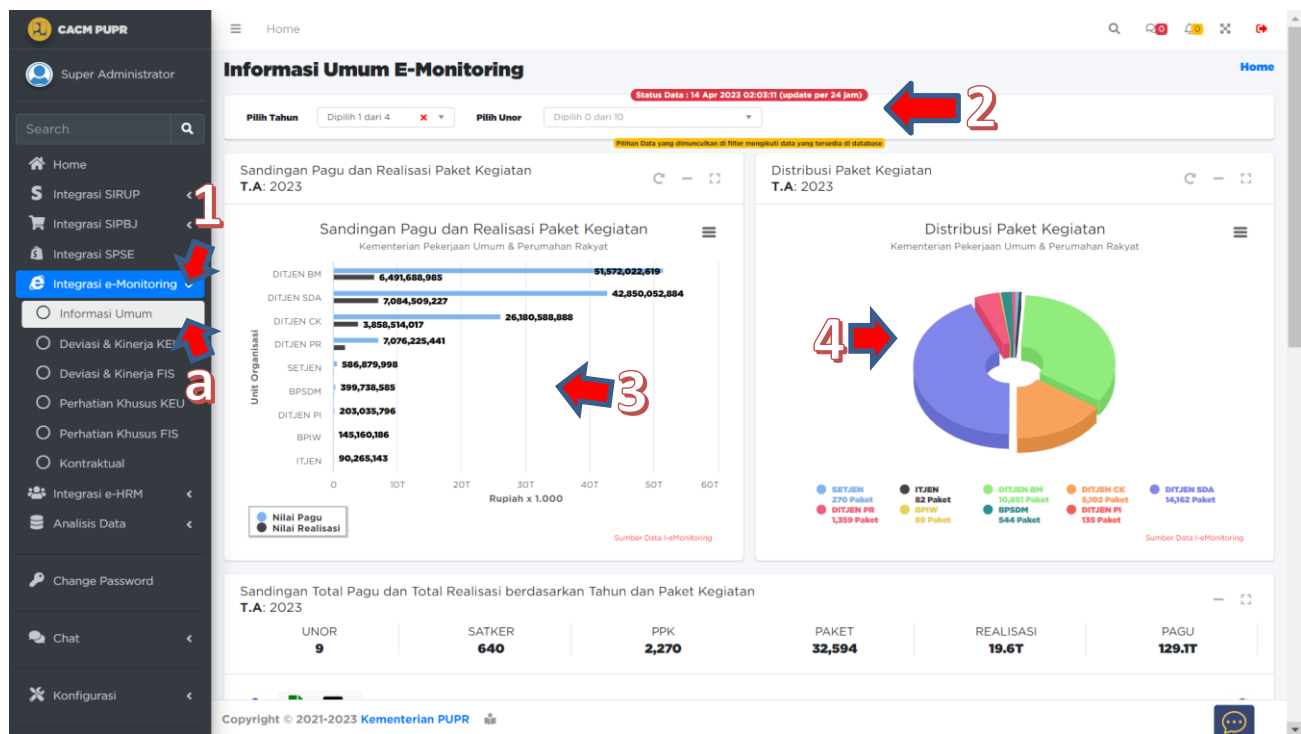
CACM PUPR

Super Administrator

Search

Home
Integrasi SIRUP
Integrasi SIPBJ
Integrasi SPSE
Integrasi e-Monitoring
Informasi Umum
Deviasi & Kinerja KEU
Deviasi & Kinerja FIS
Perhatian Khusus KEU
Perhatian Khusus FIS
Kontraktual
Integrasi e-HRM
Analisis Data

Change Password

Chat

Konfigurasi

1
a

Home

0 0

Informasi Umum E-Monitoring

Home

Status Data : 14 Apr 2023 02:03:11 (update per 24 jam)

2

Pilih Tahun Dipilih 1 dari 4 Pilih Unor Dipilih 0 dari 10

Pilihan Data yang dimunculkan di filter mengikuti data yang tersedia di database

Sandingan Pagu dan Realisasi Paket Kegiatan
T.A: 2023

Sandingan Pagu dan Realisasi Paket Kegiatan
Kementerian Pekerjaan Umum & Perumahan Rakyat

Unit Organisasi

| Unit | Nilai |
|---|---|
| DITJEN BM | 51,572,022,619 |
| | 6,491,688,985 |
| DITJEN SDA | 42,850,052,884 |
| | 7,084,509,227 |
| DITJEN CK | 26,180,588,888 |
| | 3,858,514,017 |
| DITJEN PR | 7,076,225,441 |
| SETJEN | 586,879,998 |
| BPSDM | 399,738,585 |
| DITJEN PI | 203,035,796 |
| BPIW | 145,160,186 |
| ITJEN | 90,265,143 |

0 10T 20T 30T 40T 50T 60T
Rupiah x 1.000

Nilai Pagu
Nilai Realisasi

Sumber Data I-eMonitoring

3

Distribusi Paket Kegiatan
T.A: 2023

Distribusi Paket Kegiatan
Kementerian Pekerjaan Umum & Perumahan Rakyat

4

SETJEN 270 Paket
ITJEN 82 Paket
DITJEN BM 10,851 Paket
DITJEN CK 5,102 Paket
DITJEN SDA 14,162 Paket
DITJEN PR 1,359 Paket
BPIW 89 Paket
BPSDM 544 Paket
DITJEN PI 135 Paket

Sumber Data I-eMonitoring

Sandingan Total Pagu dan Total Realisasi berdasarkan Tahun dan Paket Kegiatan
T.A: 2023

| UNOR | SATKER | PPK | PAKET | REALISASI | PAGU |
|---|---|---|---|---|---|
| 9 | 640 | 2,270 | 32,594 | 19.6T | 129.1T |

Copyright © 2021-2023 Kementerian PUPR